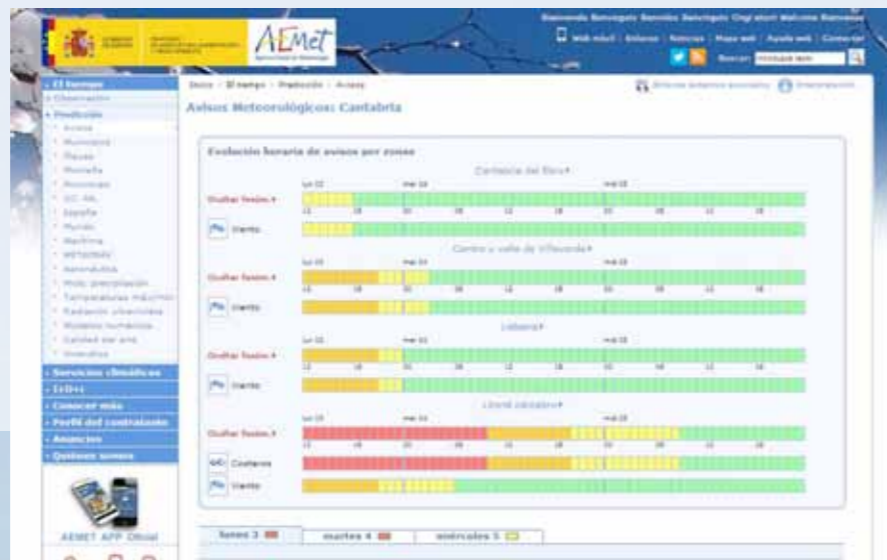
AEMet

Bienvenido Benvingut Benvido Benvingut Ongi etorri Welcome Bienvenue

Web móvil | Enlaces | Noticias | Mapa web | Ayuda web | Contactar

Buscar:

El tiempo
Observación
Predicción
Avisos
Municipios
Playas
Montaña
Provincias
CC. AA.
España
Mundo
Marítima
Aeronáutica
Prob. precipitación
Temperaturas máximas
Radiación ultravioleta
Modelos numéricos
Calidad del aire
Servicios climáticos
I+D+i
Conocer más
Perfil del contratante
Anuncios
Quiénes somos

AEMET APP Oficial

Inicio > El tiempo > Predicción > Avisos

Avisos Meteorológicos: Cantabria

Evolución horaria de avisos por zonas

Cantabria del Ebro

lun 03 | mar 04 | mié 05

Ocultar fenóm.

Viento

Centro y valle de Villaverde

Ocultar fenóm.

Viento

Liébana

Ocultar fenóm.

Viento

Litoral cántabro

Ocultar fenóm.

Costeros

Viento

lunes 3 | martes 4 | miércoles 5